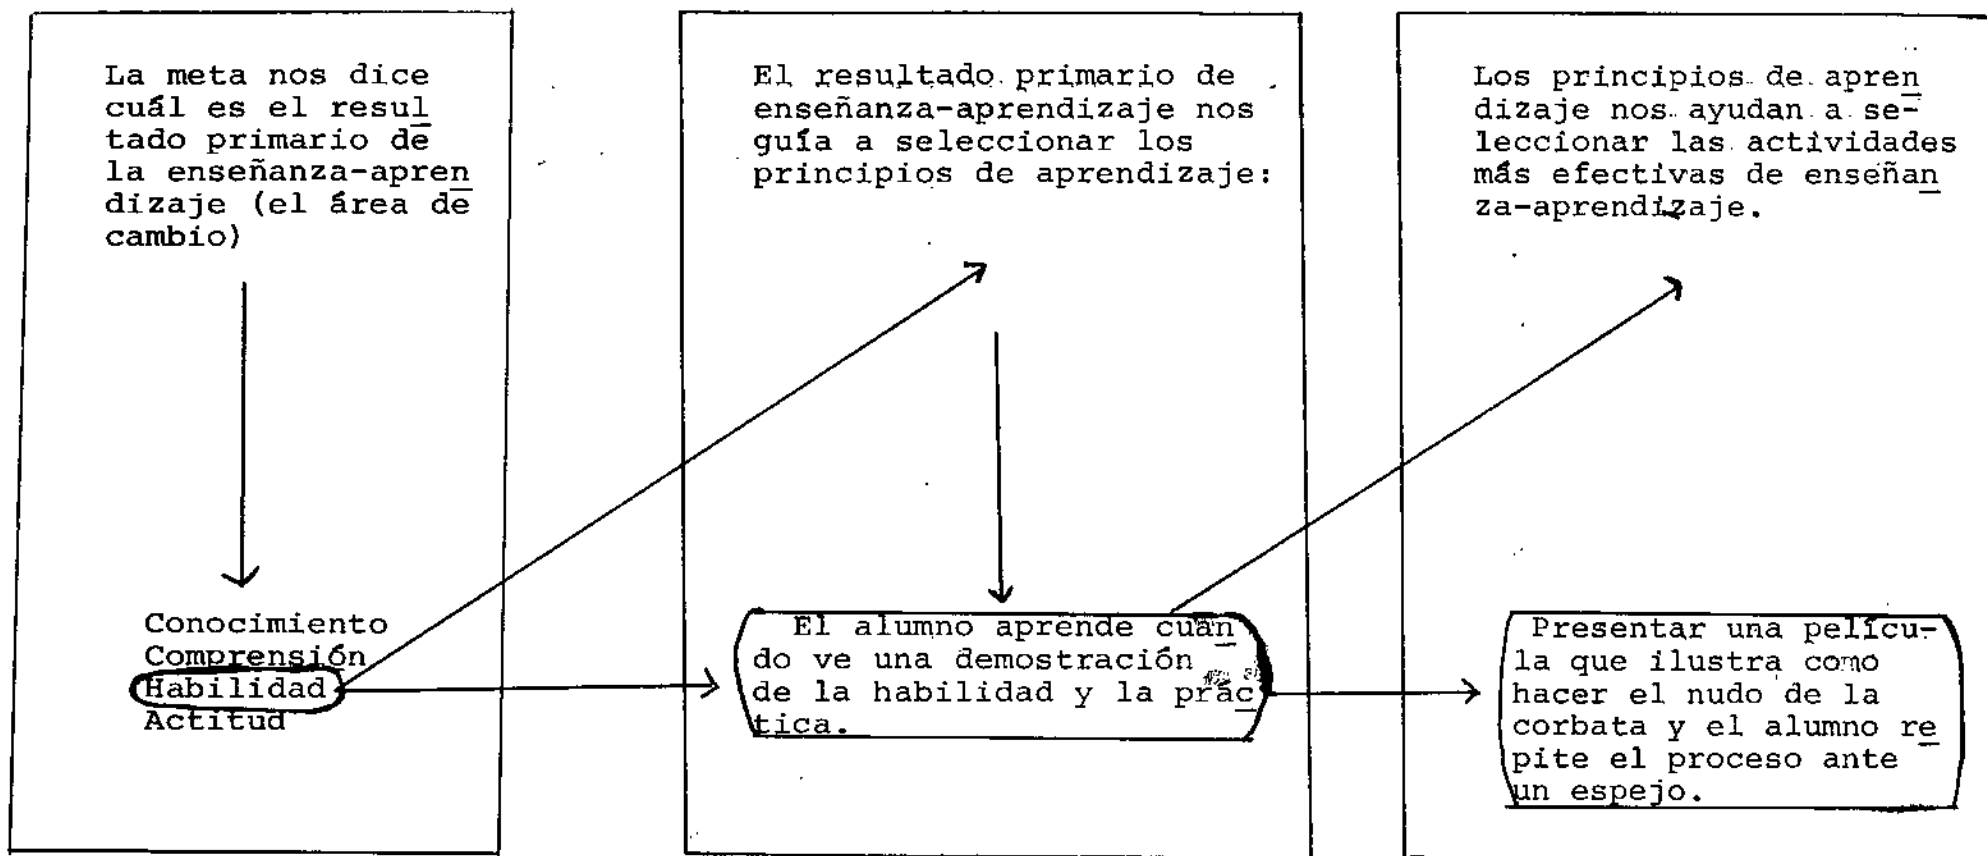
La meta nos dice cuál es el resultado primario de la enseñanza-aprendizaje (el área de cambio)

Conocimiento
Comprensión
Habilidad
Actitud

El resultado primario de enseñanza-aprendizaje nos guía a seleccionar los principios de aprendizaje:

El alumno aprende cuando ve una demostración de la habilidad y la práctica.

Los principios de aprendizaje nos ayudan a seleccionar las actividades más efectivas de enseñanza-aprendizaje.

Presentar una película que ilustra como hacer el nudo de la corbata y el alumno repite el proceso ante un espejo.